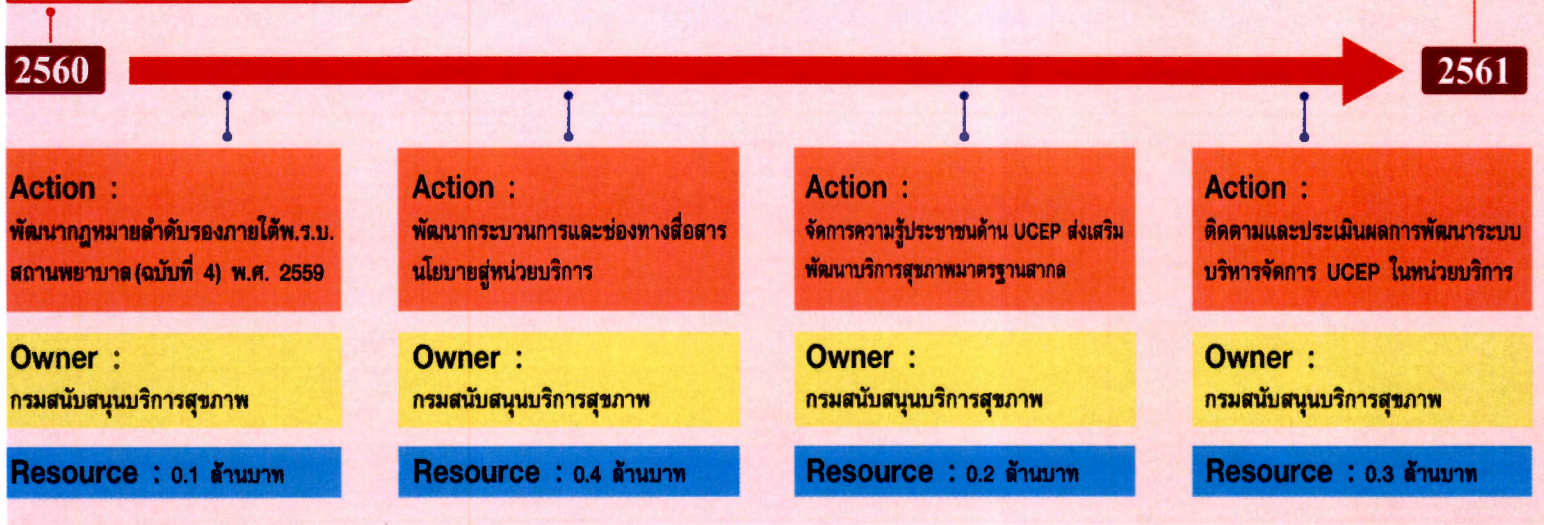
2560

2561

Action :
พัฒนากฎหมายลำดับรองภายใต้พ.ร.บ.สถานพยาบาล (ฉบับที่ 4) พ.ศ. 2559

Owner :
กรมสนับสนุนบริการสุขภาพ

Resource : 0.1 ล้านบาท

Action :
พัฒนากระบวนการและช่องทางสื่อสารนโยบายสู่หน่วยบริการ

Owner :
กรมสนับสนุนบริการสุขภาพ

Resource : 0.4 ล้านบาท

Action :
จัดการความรู้ประชาชนด้าน UCEP ส่งเสริมพัฒนาบริการสุขภาพมาตรฐานสากล

Owner :
กรมสนับสนุนบริการสุขภาพ

Resource : 0.2 ล้านบาท

Action :
ติดตามและประเมินผลการพัฒนาระบบบริหารจัดการ UCEP ในหน่วยบริการ

Owner :
กรมสนับสนุนบริการสุขภาพ

Resource : 0.3 ล้านบาท